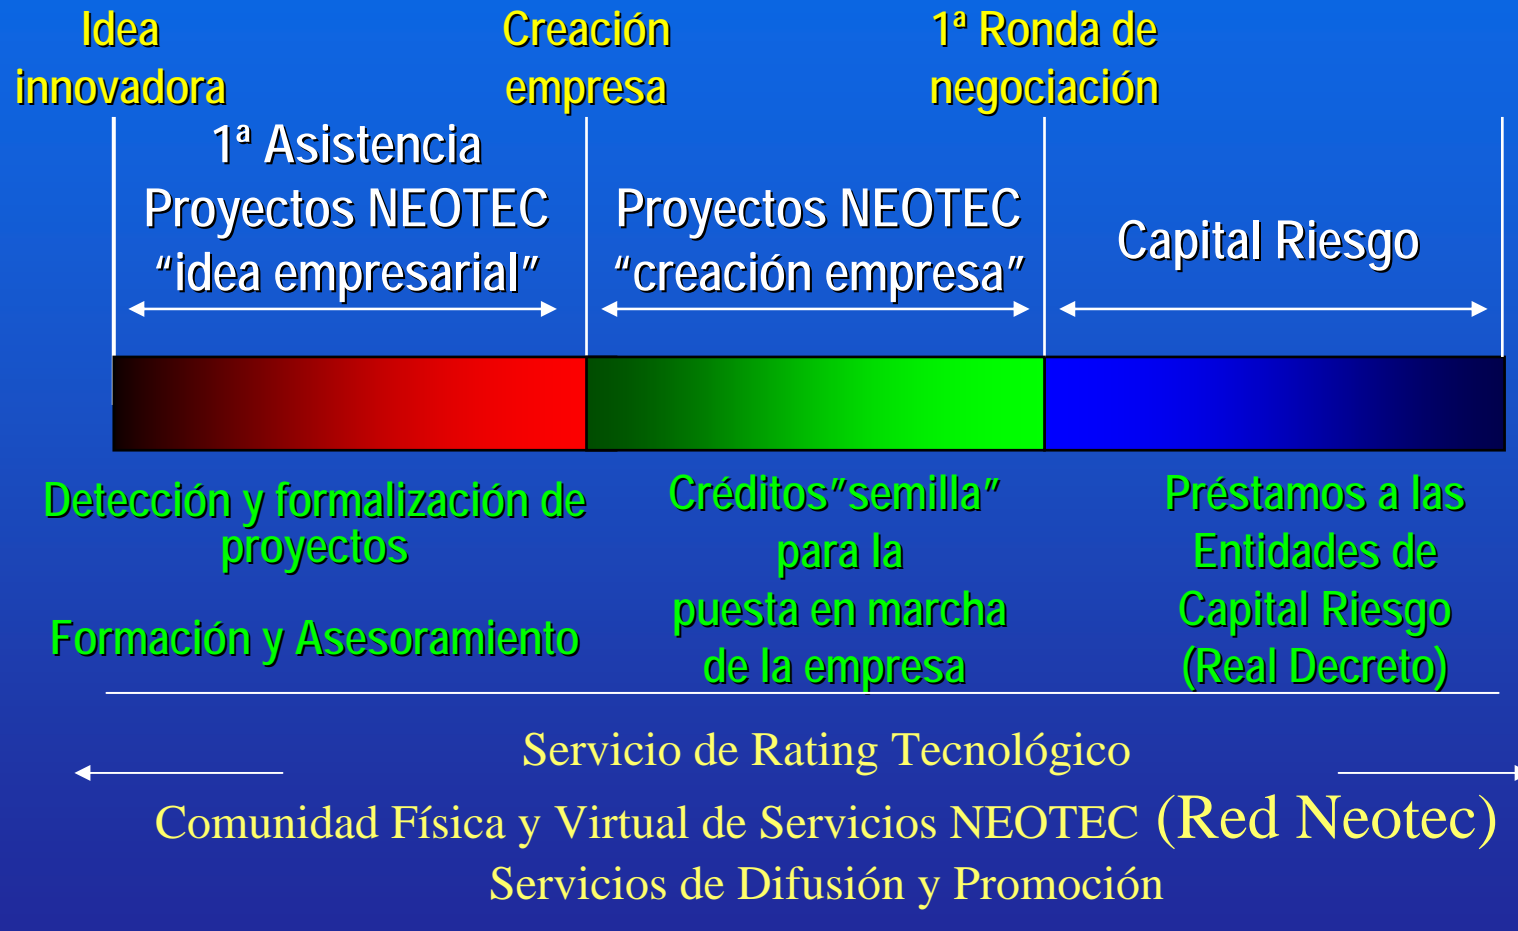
Idea innovadora

Creación empresa

1ª Ronda de negociación

1ª Asistencia Proyectos NEOTEC “idea empresarial”

Proyectos NEOTEC “creación empresa”

Capital Riesgo

Detección y formalización de proyectos

Formación y Asesoramiento

Créditos”semilla” para la puesta en marcha de la empresa

Préstamos a las Entidades de Capital Riesgo (Real Decreto)

Servicio de Rating Tecnológico

Comunidad Física y Virtual de Servicios NEOTEC (Red Neotec)

Servicios de Difusión y Promoción